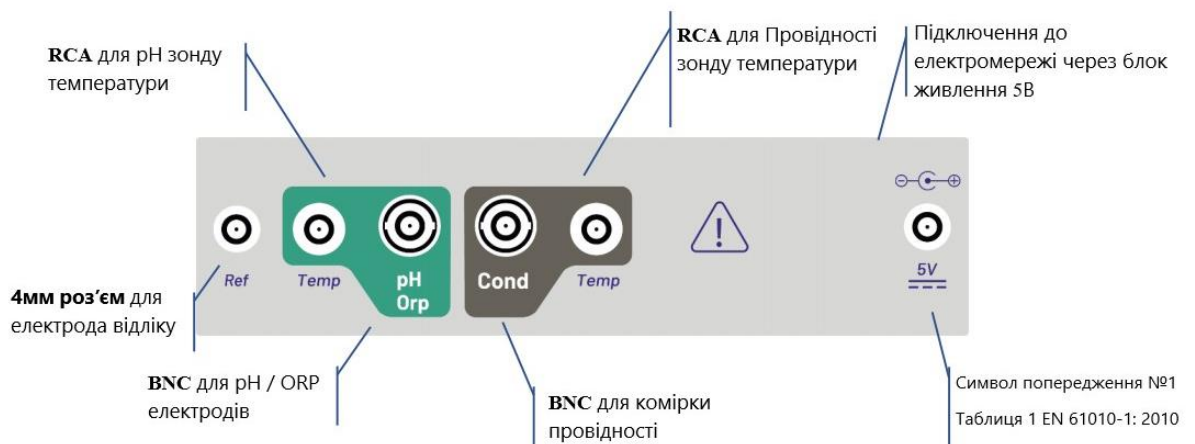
RCA для pH зонду температури

RCA для Провідності зонду температури

Підключення до електромережі через блок живлення 5В

Ref

Temp

pH
Orp

Cond

Temp

5V

4мм роз'єм для електрода відліку

BNC для pH / ORP електродів

BNC для комірки провідності

Символ попередження №1

Таблиця 1 EN 61010-1: 2010